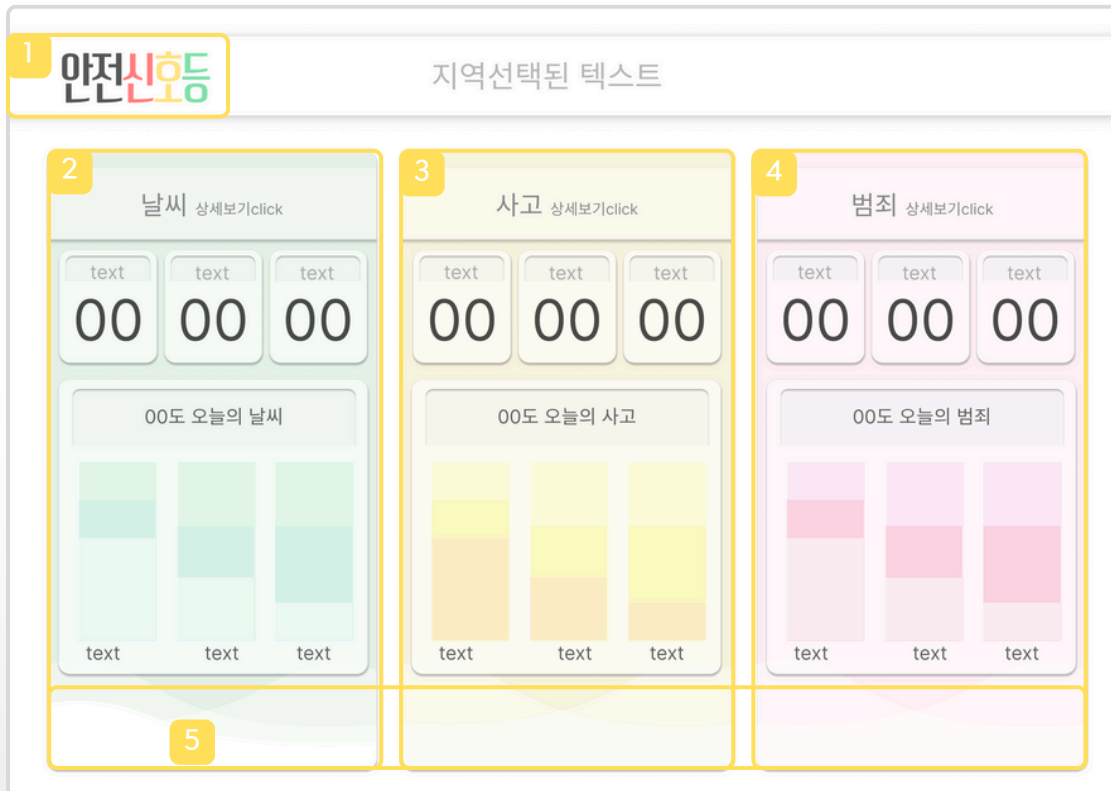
1
안전신호등
지역선택된 텍스트

2
날씨 상세보기click
text
00
text
00
text
00
00도 오늘의 날씨
text
text
text

3
사고 상세보기click
text
00
text
00
text
00
00도 오늘의 사고
text
text
text

4
범죄 상세보기click
text
00
text
00
text
00
00도 오늘의 범죄
text
text
text

5